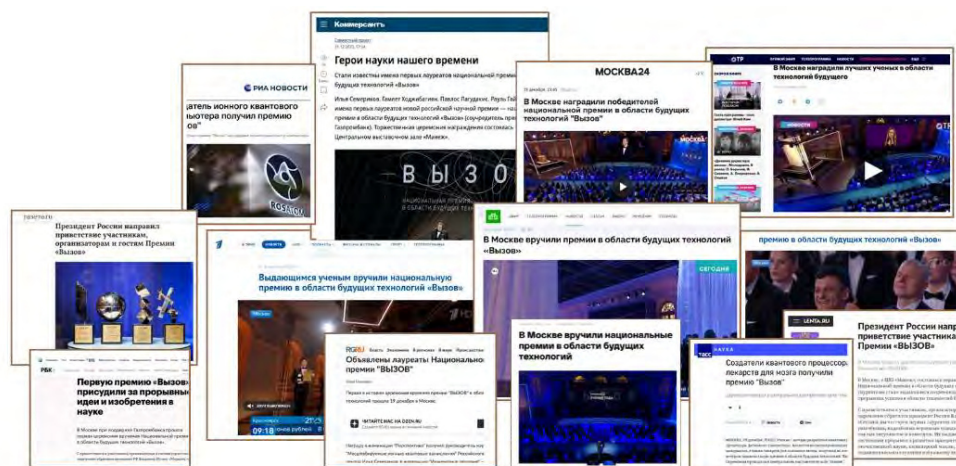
Коммерсантъ

Герои науки нашего времени

Стали известны имена первых лауреатов национальной премии в области будущих технологий «Вызов»

РИА НОВОСТИ

дatель ионного квантового пьютера получил премию "

МОСКВА24

В Москве наградили победителей национальной премии в области будущих технологий "Вызов"

ОТР

В Москве наградили лучших ученых в области технологий будущего

ВЫЗОВ

Президент России направил приветствие участникам, организаторам и гостям Премии «Вызов»

Выдающимся ученым вручили национальную премию в области будущих технологий «Вызов»

В Москве вручили премии в области будущих технологий «Вызов»

премию в области будущих технологий «Вызов»

В Москве вручили национальные премии в области будущих технологий

LENTA.RU

Президент России напр приветствие участника Премии «ВЫЗОВ»

RG.RU

Объявлены лауреаты Национально премии "ВЫЗОВ"

РБК

Первую премию «Вызов» присудили за прорывные идеи и изобретения в науке

ТАСС

Создатели квантового процессор лекарств для мозга получили премию "Вызов"

09:18